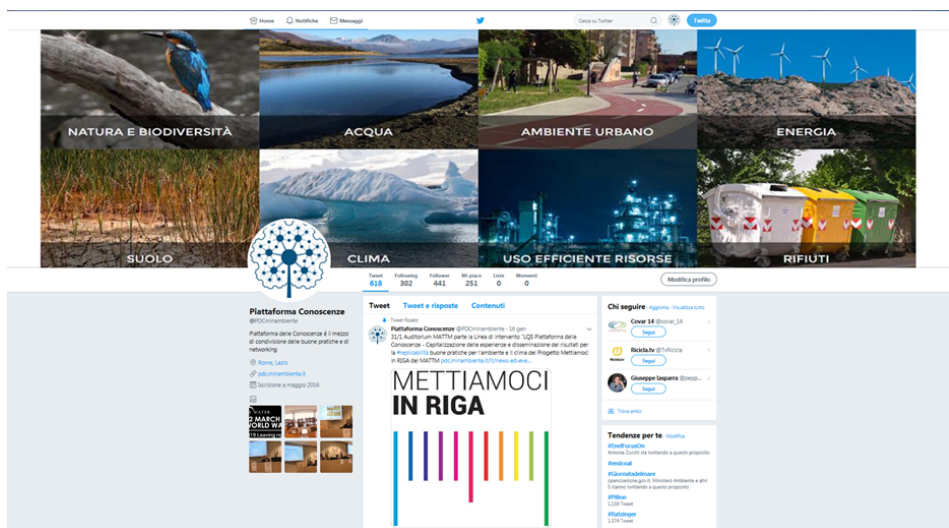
Home Notifiche Messaggi

Cerca su Twitter

Twitta

NATURA E BIODIVERSITÀ

ACQUA

AMBIENTE URBANO

ENERGIA

SUOLO

CLIMA

USO EFFICIENTE RISORSE

RIFIUTI

Tweet 618

Following 302

Follower 441

Mi piace 251

Liste 0

Momenti 0

Modifica profilo

Piattaforma Conoscenze
@PDCminambiente

Piattaforma delle Conoscenze è il mezzo di condivisione delle buone pratiche e di networking

Rome, Lazio

pdc.minambiente.it

Iscrizione a maggio 2016

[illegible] MARCH WORLD WA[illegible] Leaving n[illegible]

Tweet

Tweet e risposte

Contenuti

Tweet fissato

Piattaforma Conoscenze @PDCminambiente · 16 gen

31/1 Auditorium MATTM parte la Linea di intervento "LQS Piattaforma delle Conoscenze – Capitalizzazione delle esperienze e disseminazione dei risultati per la #replicabilità buone pratiche per l'ambiente e il clima del Progetto Mettiamoci in RIGA del MATTM pdc.minambiente.it/it/news-ed-eve...

METTIAMOCI IN RIGA

Chi seguire · Aggiorna · Visualizza tutto

Covar 14 @covar_14

Segui

Ricicla.tv @TvRicicla

Segui

Giuseppe Iaspara @Iaspp...

Segui

Trova amici

Tendenze per te · Modifica

#SeiIFocusOn
Antonia Zucchi sta twittando a questo proposito

#endcoal

#Giornatadelmare
openconsiglio.gov.it, Ministero Ambiente e altri 3 stanno twittando a questo proposito

#Pilbon
1.158 Tweet

#Italysage
1.374 Tweet